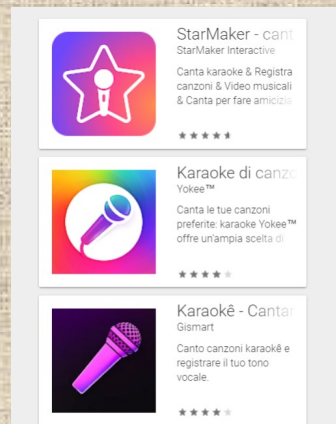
StarMaker - cant
StarMaker Interactive
Canta karaoke & Registra canzoni & Video musicali & Canta per fare amicizia

Karaoke di canzo
Yokee™
Canta le tue canzoni preferite: karaoke Yokee™ offre un'ampia scelta di

Karaokê - Canta
Gismart
Canto canzoni karaokê e registrare il tuo tono vocale.